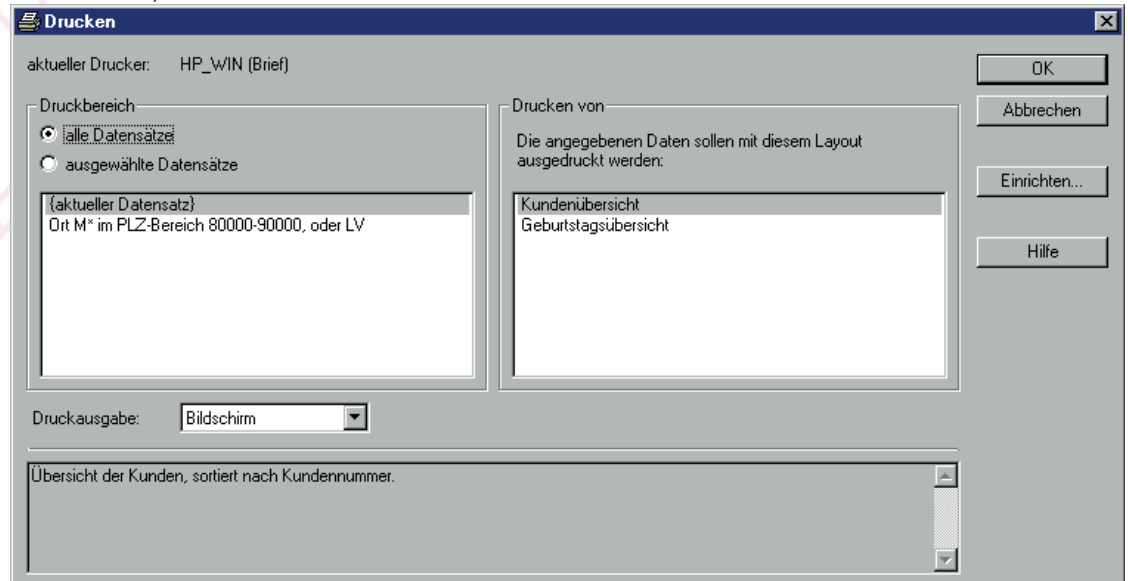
Drucken

aktueller Drucker: HP_WIN (Brief)

Druckbereich
alle Datensätze
ausgewählte Datensätze

{aktueller Datensatz}
Ort M* im PLZ-Bereich 80000-90000, oder LV

Drucken von
Die angegebenen Daten sollen mit diesem Layout ausgedruckt werden:

Kundenübersicht
Geburtstagsübersicht

OK
Abbrechen
Einrichten...
Hilfe

Druckausgabe: Bildschirm

Übersicht der Kunden, sortiert nach Kundennummer.